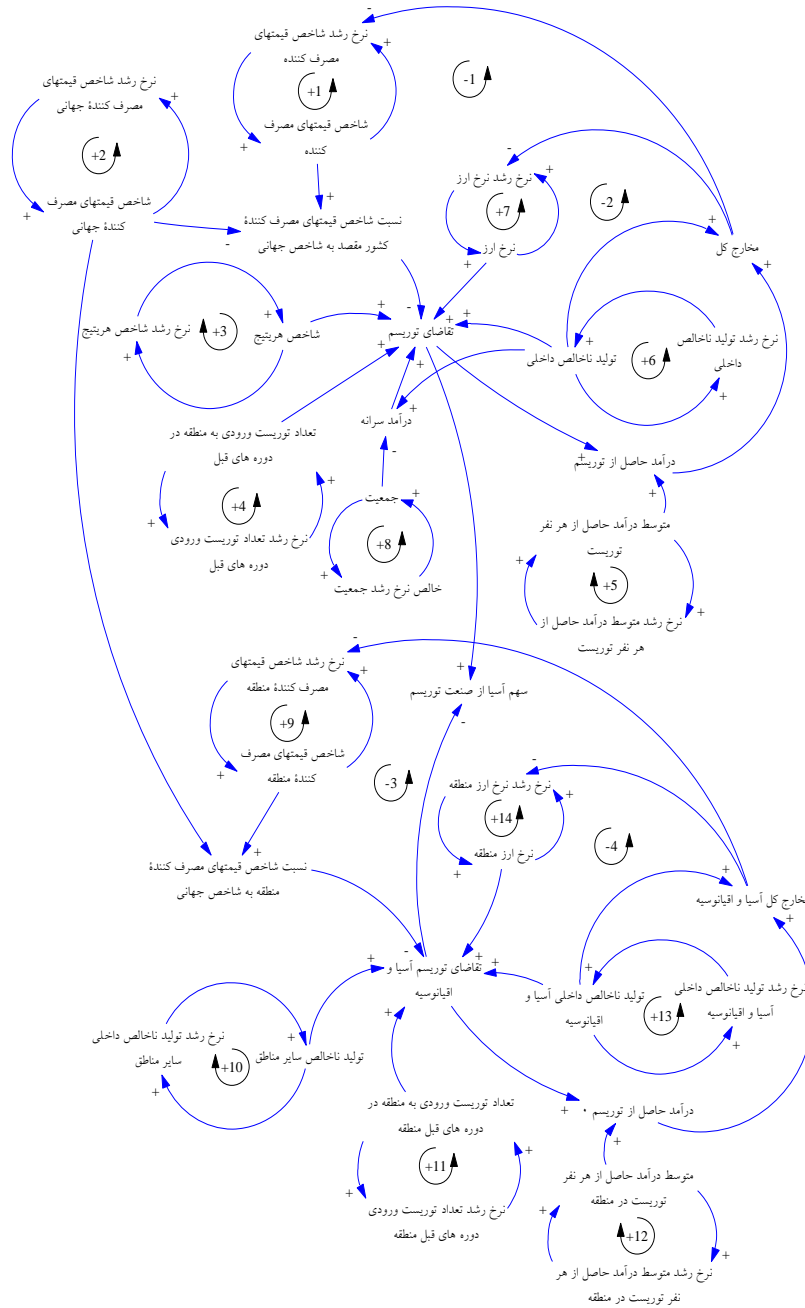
-
نرخ رشد شاخص قیمتهای مصرف کننده
+
+1
شاخص قیمتهای مصرف کننده
+
-1
نرخ رشد شاخص قیمتهای مصرف کنندهٔ جهانی
+
+2
شاخص قیمتهای مصرف کنندهٔ جهانی
+
+
نسبت شاخص قیمتهای مصرف کنندهٔ کشور مقصد به شاخص جهانی
-
-
نرخ رشد نرخ ارز
+
+7
نرخ ارز
+
-2
+
مخارج کل
+
+
نرخ رشد شاخص هریتیج
+3
شاخص هریتیج
+
-
+
+
تقاضای توریسم
+
+
تولید ناخالص داخلی
+
+6
نرخ رشد تولید ناخالص داخلی
+
درآمد سرانه
+
تعداد توریست ورودی به منطقه در دوره های قبل
+
+4
نرخ رشد تعداد توریست ورودی دوره های قبل
+
-
جمعیت
+
+8
خالص نرخ رشد جمعیت
+
درآمد حاصل از توریسم
+
+
متوسط درآمد حاصل از هر نفر توریست
+
+5
نرخ رشد متوسط درآمد حاصل از هر نفر توریست
+
-
نرخ رشد شاخص قیمتهای مصرف کنندهٔ منطقه
+
+9
شاخص قیمتهای مصرف کنندهٔ منطقه
+
+
سهم آسیا از صنعت توریسم
-
-3
-
نرخ رشد نرخ ارز منطقه
+
+14
نرخ ارز منطقه
+
-4
+
مخارج کل آسیا و اقیانوسیه
+
نسبت شاخص قیمتهای مصرف کنندهٔ منطقه به شاخص جهانی
-
+
+
+
تقاضای توریسم آسیا و اقیانوسیه
+
تولید ناخالص داخلی آسیا و اقیانوسیه
+
+13
نرخ رشد تولید ناخالص داخلی آسیا و اقیانوسیه
+
نرخ رشد تولید ناخالص داخلی سایر مناطق
+10
+
تولید ناخالص سایر مناطق
+
+
تعداد توریست ورودی به منطقه در دوره های قبل منطقه
+
+11
نرخ رشد تعداد توریست ورودی دوره های قبل منطقه
+
+
درآمد حاصل از توریسم ۰
+
متوسط درآمد حاصل از هر نفر توریست در منطقه
+
+12
نرخ رشد متوسط درآمد حاصل از هر نفر توریست در منطقه
+